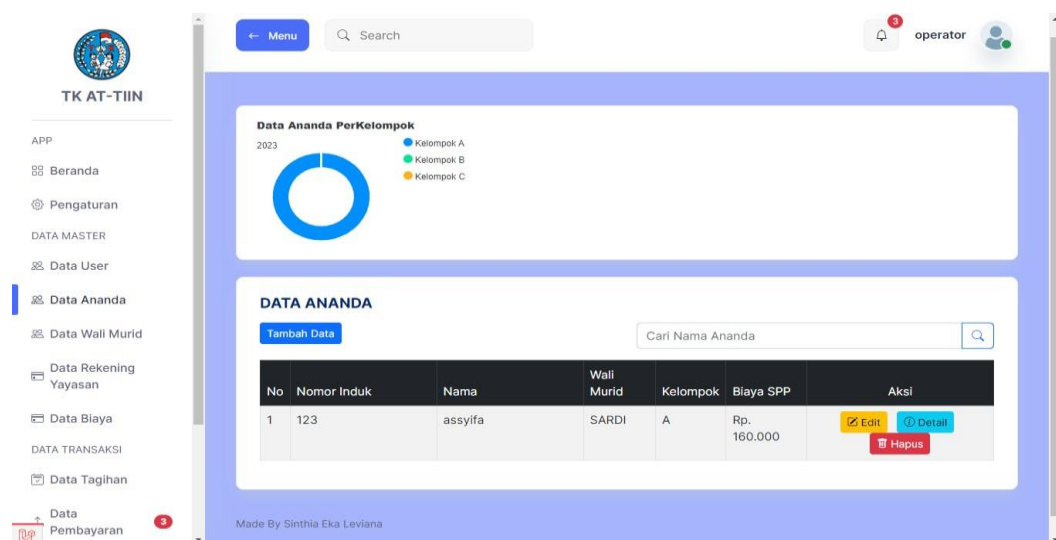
TK AT-TIIN

APP

Beranda

Pengaturan

DATA MASTER

Data User

Data Ananda

Data Wali Murid

Data Rekening Yayasan

Data Biaya

DATA TRANSAKSI

Data Tagihan

Data Pembayaran 3

← Menu

Search

3

operator

Data Ananda PerKelompok

2023

Kelompok A

Kelompok B

Kelompok C

DATA ANANDA

Tambah Data

Cari Nama Ananda

| No | Nomor Induk | Nama | Wali Murid | Kelompok | Biaya SPP | Aksi |
|---|---|---|---|---|---|---|
| 1 | 123 | assyifa | SARDI | A | Rp. 160.000 | Edit Detail Hapus |

Made By Sinthia Eka Leviana